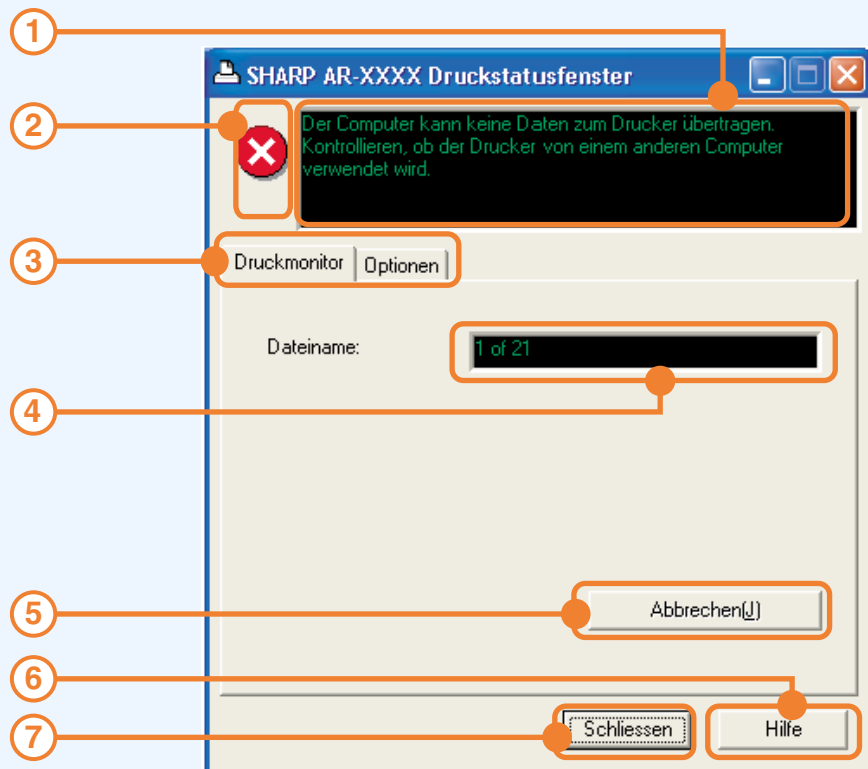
1
2
3
4
5
6
7
SHARP AR-XXXX Druckstatusfenster
Der Computer kann keine Daten zum Drucker übertragen. Kontrollieren, ob der Drucker von einem anderen Computer verwendet wird.
Druckmonitor
Optionen
Dateiname:
1 of 21
Abbrechen(J)
Schliessen
Hilfe